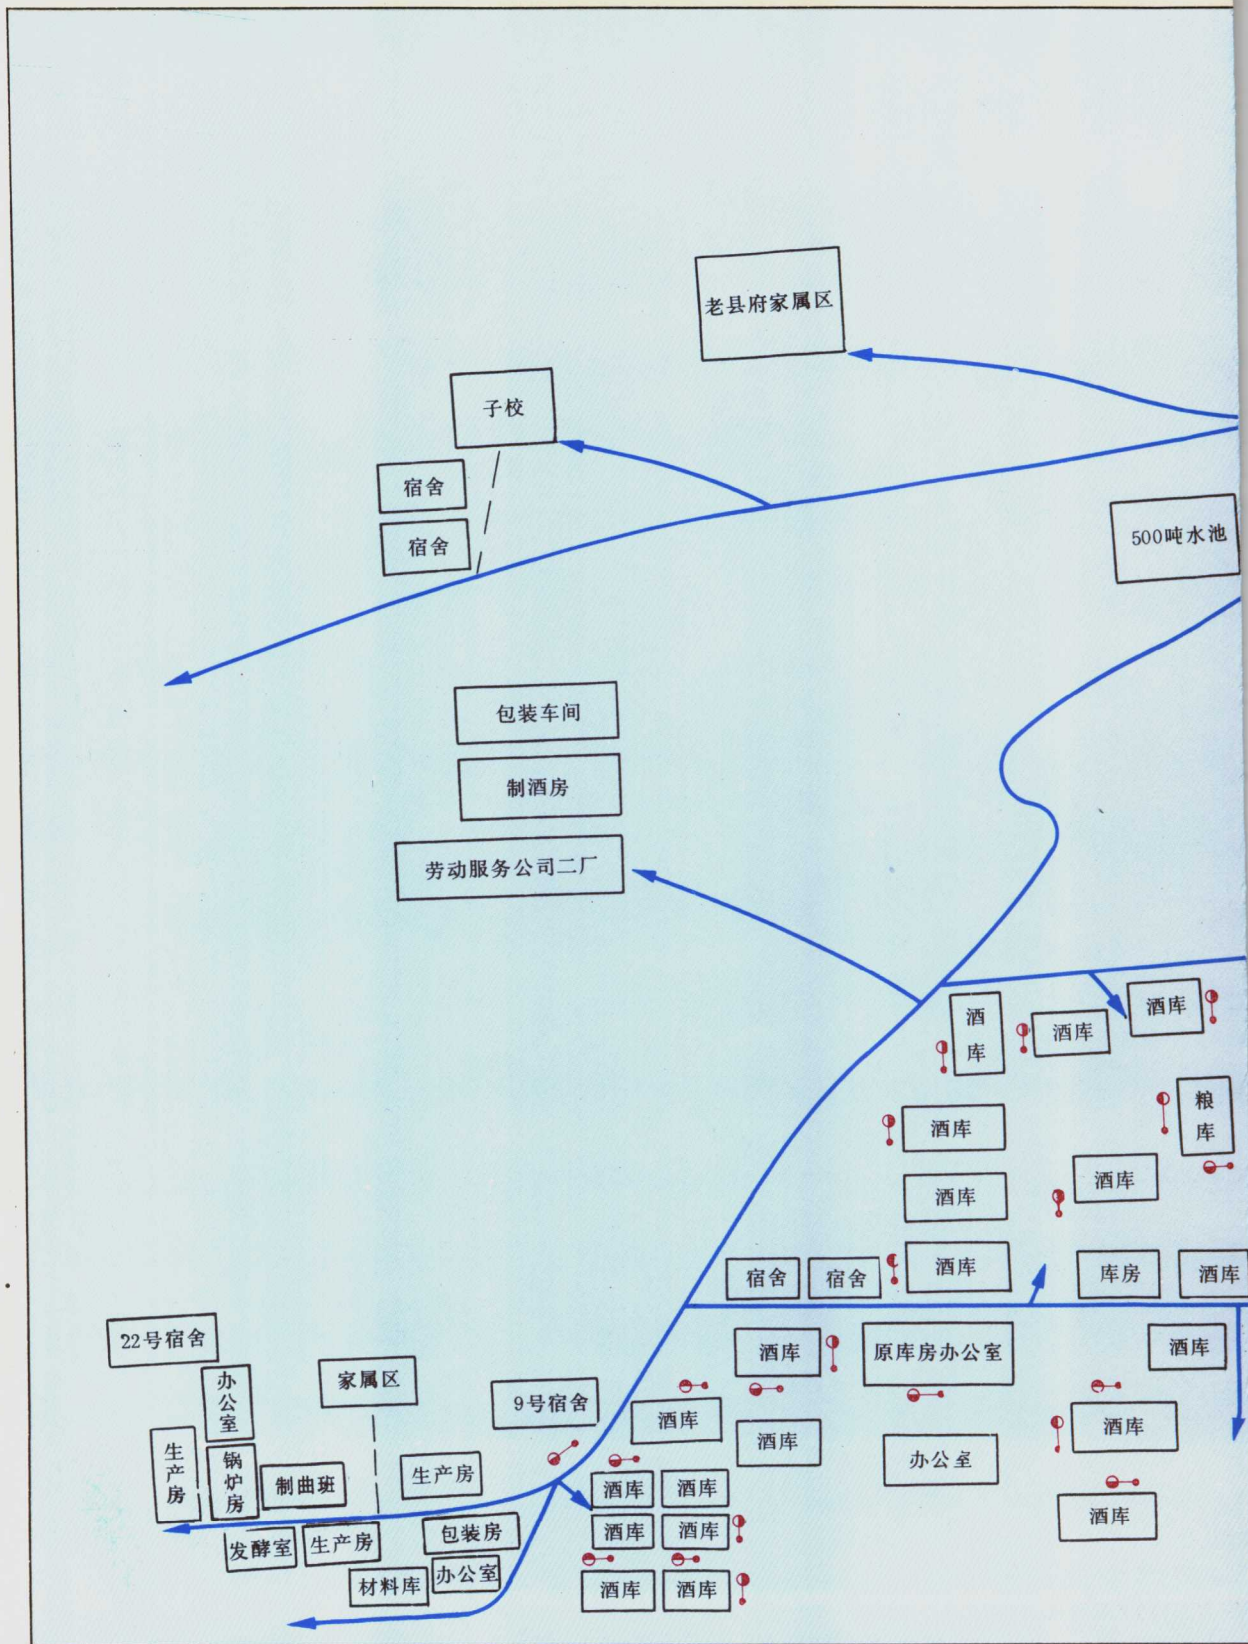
老县府家属区

子校

宿舍

宿舍

500吨水池

包装车间

制酒房

劳动服务公司二厂

酒库

酒库

酒库

粮库

酒库

酒库

酒库

酒库

宿舍

宿舍

库房

酒库

22号宿舍

办公室

家属区

9号宿舍

酒库

原库房办公室

酒库

生产房

锅炉房

制曲班

生产房

酒库

酒库

办公室

酒库

酒库

酒库

酒库

酒库

酒库

发酵室

生产房

包装房

材料库

办公室

酒库

酒库

酒库